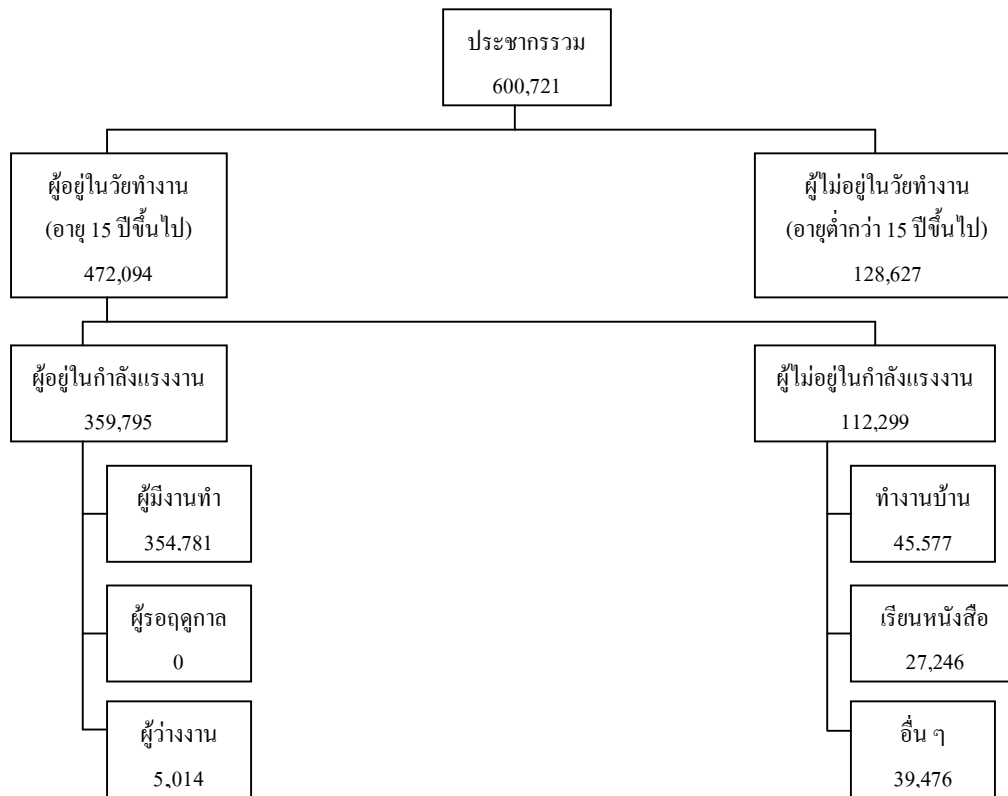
ประชากรรวม
600,721

ผู้อยู่ในวัยทำงาน
(อายุ 15 ปีขึ้นไป)
472,094

ผู้ไม่อยู่ในวัยทำงาน
(อายุต่ำกว่า 15 ปีขึ้นไป)
128,627

ผู้อยู่ในกำลังแรงงาน
359,795

ผู้ไม่อยู่ในกำลังแรงงาน
112,299

ผู้มีงานทำ
354,781

ผู้รอฤดูกาล
0

ผู้ว่างงาน
5,014

ทำงานบ้าน
45,577

เรียนหนังสือ
27,246

อื่น ๆ
39,476